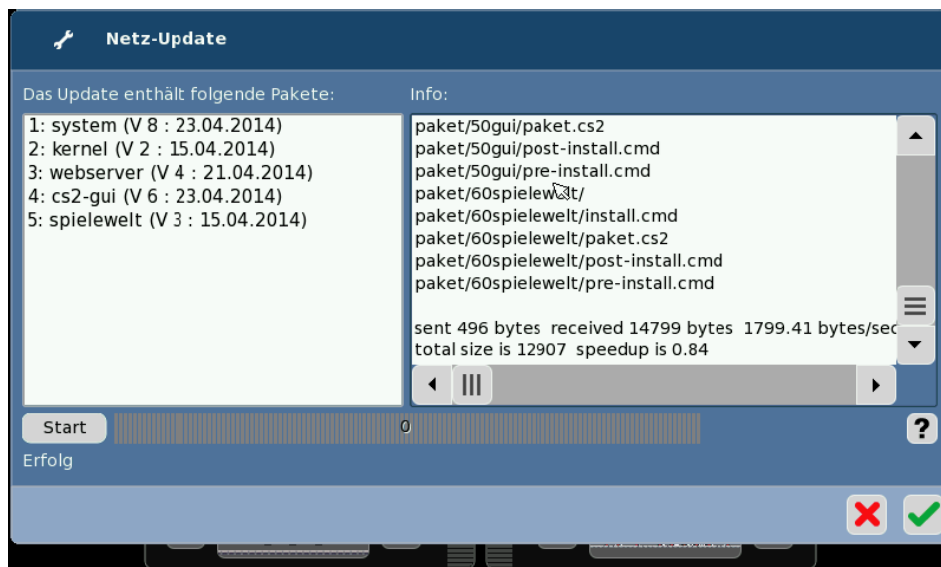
Netz-Update

Das Update enthält folgende Pakete:

1: system (V 8 : 23.04.2014)
2: kernel (V 2 : 15.04.2014)
3: webserver (V 4 : 21.04.2014)
4: cs2-gui (V 6 : 23.04.2014)
5: spielewelt (V 3 : 15.04.2014)

Info:

paket/50gui/paket.cs2
paket/50gui/post-install.cmd
paket/50gui/pre-install.cmd
paket/60spielewelt/
paket/60spielewelt/install.cmd
paket/60spielewelt/paket.cs2
paket/60spielewelt/post-install.cmd
paket/60spielewelt/pre-install.cmd

sent 496 bytes received 14799 bytes 1799.41 bytes/sec
total size is 12907 speedup is 0.84

Start

0

?

Erfolg